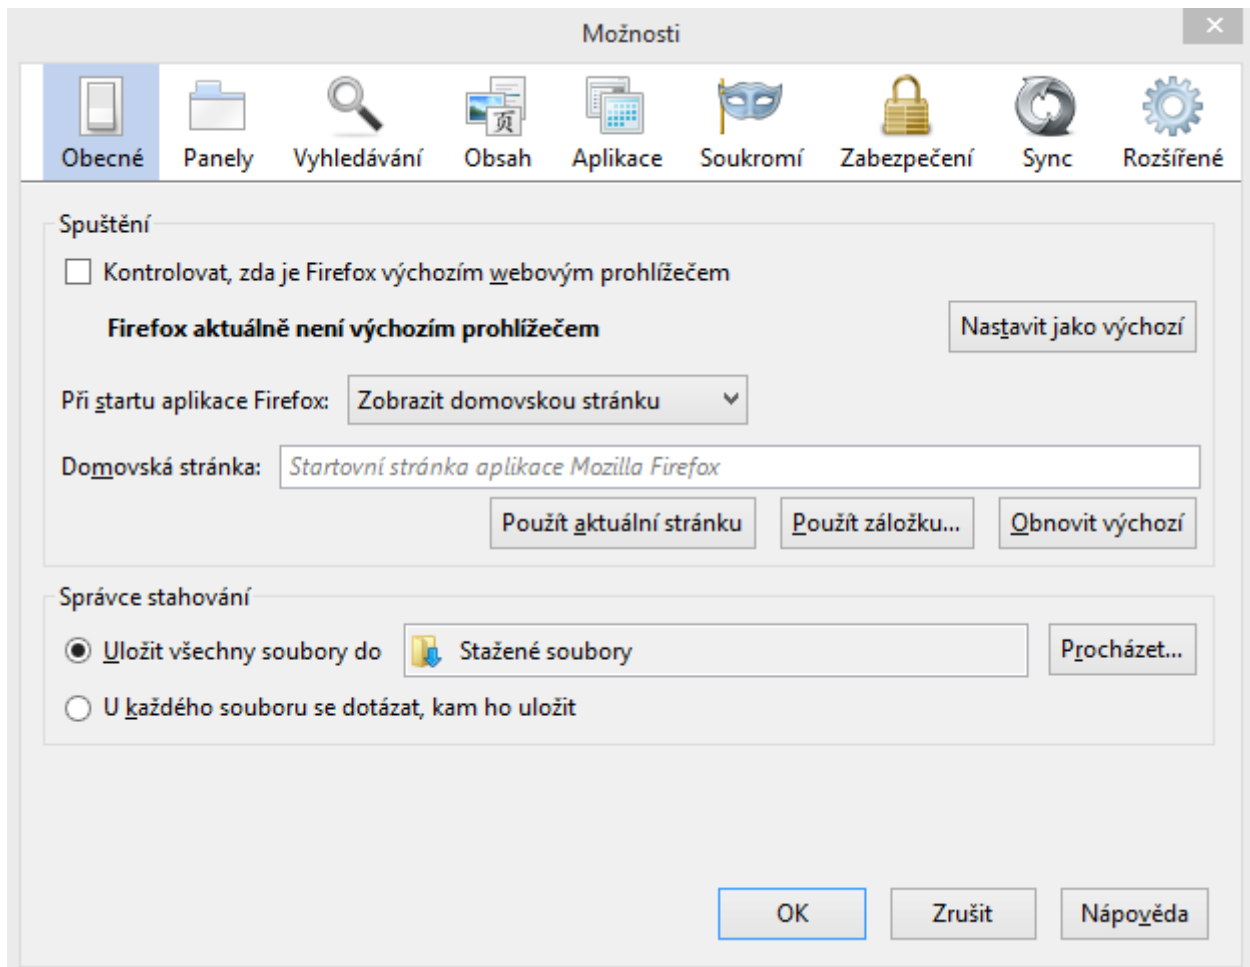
Možnosti

Obecné Panely Vyhledávání Obsah Aplikace Soukromí Zabezpečení Sync Rozšířené

Spuštění

Kontrolovat, zda je Firefox výchozím webovým prohlížečem

**Firefox aktuálně není výchozím prohlížečem**

Nastavit jako výchozí

Při startu aplikace Firefox: Zobrazit domovskou stránku

Domovská stránka: Startovní stránka aplikace Mozilla Firefox

Použít aktuální stránku Použít záložku... Obnovit výchozí

Správce stahování

Uložit všechny soubory do Stažené soubory Procházet...

U každého souboru se dotázat, kam ho uložit

OK Zrušit Nápověda